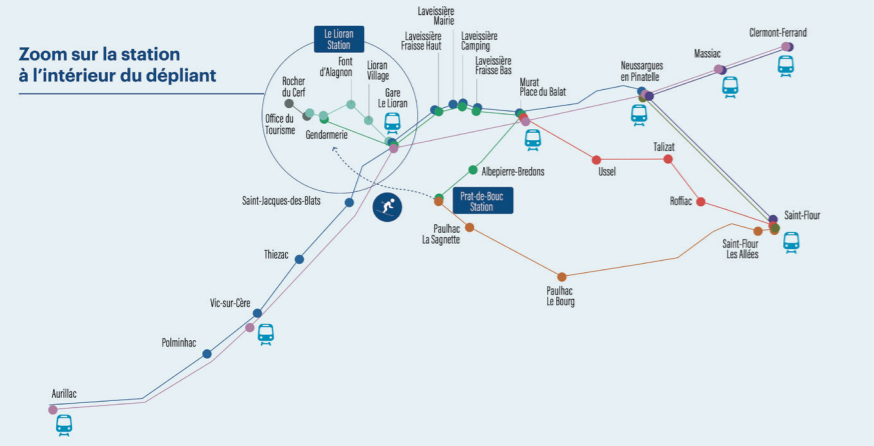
Zoom sur la station à l'intérieur du dépliant

Le Lioran Station

Rocher du Cerf

Font d'Alagnon

Lioran Village

Gare Le Lioran

Office du Tourisme

Gendarmerie

Laveissière Mairie

Laveissière Fraisse Haut

Laveissière Camping

Laveissière Fraisse Bas

Murat Place du Balat

Neussargues en Pinatelle

Massiac

Clermont-Ferrand

Albepierre-Bredons

Ussel

Talizat

Roffiac

Saint-Flour

Saint-Flour Les Allées

Prat-de-Bouc Station

Paulhac La Sagnette

Paulhac Le Bourg

Saint-Jacques-des-Blats

Thiezac

Vic-sur-Cère

Polminhac

Aurillac